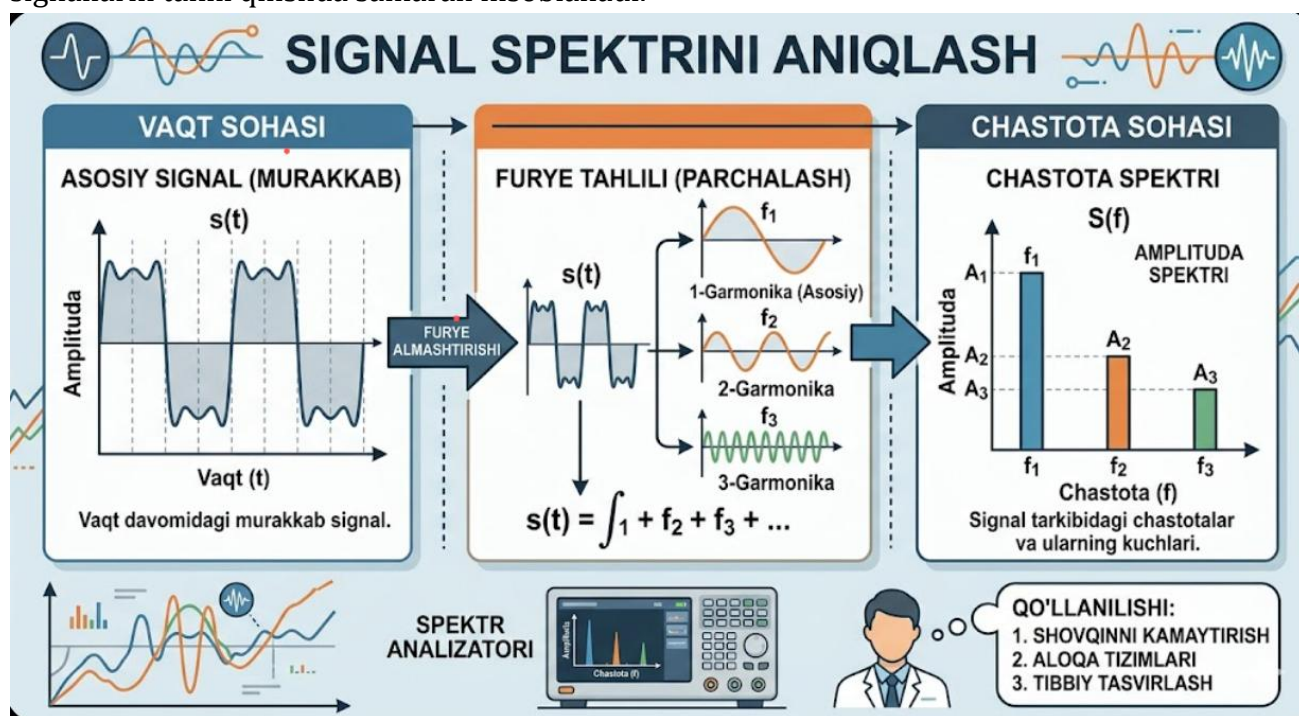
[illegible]

SIGNAL SPEKTRINI ANIQLASH

VAQT SOHASI

ASOSIY SIGNAL (MURAKKAB)

s(t)

Amplituda

Vaqt (t)

Vaqt davomidagi murakkab signal.

FURYE ALMASHTIRISHI

FURYE TAHLILI (PARCHALASH)

s(t)

$f_1$

1-Garmonika (Asosiy)

$f_2$

2-Garmonika

$f_3$

3-Garmonika

$s(t) = \int_1 + f_2 + f_3 + ...$

CHASTOTA SOHASI

CHASTOTA SPEKTRI

S(f)

AMPLITUDA SPEKTRI

Amplituda

$A_1$

$A_2$

$A_3$

$f_1$

$f_2$

$f_3$

$f_1$

$f_2$

$f_3$

Chastota (f)

Signal tarkibidagi chastotalar va ularning kuchlari.

SPEKTR ANALIZATORI

Amplituda

Chastota (f)

QO'LLANILISHI:
1. SHOVQINNI KAMAYTIRISH
2. ALOQA TIZIMLARI
3. TIBBIY TASVIRLASH